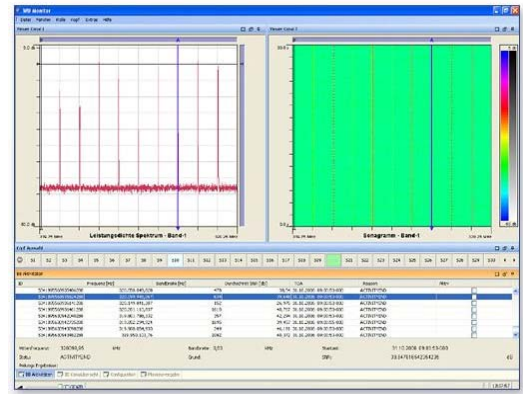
RW monitor
Datei Fenster Rolle Kopf Extras Hilfe
Viewer Band 1
Viewer Band 1
Leistungsdichte Spektrum - Band-1
Sonagramm - Band-1
KaF Auswahl
S1 S2 S3 S4 S5 S6 S7 S8 S9 S10 S11 S12 S13 S14 S15 S16 S17 S18 S19 S21 S22 S23 S24 S25 S26 S27 S28 S29
RW Monitor
ID
Frequenz [Hz]
Bandbreite [Hz]
Zeit
Reason
Status
ACTIVITYEND
ACTIVITYEND
ACTIVITYEND
ACTIVITYEND
ACTIVITYEND
ACTIVITYEND
ACTIVITYEND
ACTIVITYEND
Status
ACTIVITYEND
Bandbreite
Grund
Startzeit
RW Anzeige
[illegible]
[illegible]
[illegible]